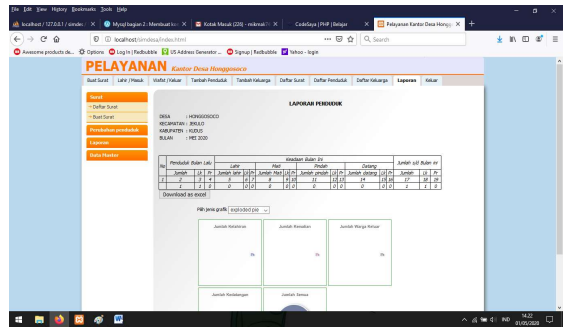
File Edit View History Bookmarks Tools Help

localhost / 127.0.0.1 / simdes | Mysql bagian 2 : Membuat kon | Kotak Masuk (226) - mikresk | CodeSaya | PHP | Belajar | Pelayanan Kantor Desa Hongg

localhost/simdesa/index.html

Search

Awesome products de... | Options | Log In | Redbubble | US Address Generator ... | Signup | Redbubble | Yahoo - login

PELAYANAN Kantor Desa Honggosoco

Buat Surat | Lahir | Masuk | Wafat | Keluar | Tambah Penduduk | Tambah Keluarga | Daftar Surat | Daftar Penduduk | Daftar Keluarga | Laporan | Keluar

Surat
- Daftar Surat
- Buat Surat
Perubahan penduduk
Laporan
Data Master

LAPORAN PENDUDUK

DESA : HONGGOSOCO
KECAMATAN : JEKULO
KABUPATEN : KUDUS
BULAN : MEI 2020

| No | Penduduk Bulan Lalu |  |  | Keadaan Bulan Ini |  |  |  |  |  |  |  |  |  |  |  | Jumlah s/d Bulan ini |  |  |
|---|---|---|---|---|---|---|---|---|---|---|---|---|---|---|---|---|---|---|
|  |  |  |  | Lahir |  |  | Mati |  |  | Pindah |  |  | Datang |  |  |  |  |  |
|  | Jumlah | Lk | Pr | Jumlah lahir | Lk | Pr | Jumlah Mati | Lk | Pr | Jumlah pindah | Lk | Pr | Jumlah datang | Lk | Pr | Jumlah | Lk | Pr |
| 1 | 2 | 3 | 4 | 5 | 6 | 7 | 8 | 9 | 10 | 11 | 12 | 13 | 14 | 15 | 16 | 17 | 18 | 19 |
| 1 | 1 | 0 | 0 | 0 | 0 | 0 | 0 | 0 | 0 | 0 | 0 | 0 | 0 | 0 | 0 | 1 | 1 | 0 |

Download as excel

Pilih jenis grafik exploded pie

Jumlah Kelahiran | Jumlah Kematian | Jumlah Warga Keluar

0% | 0% | 0%

Jumlah Kedatangan | Jumlah Semua

IND 14.22 01/05/2020